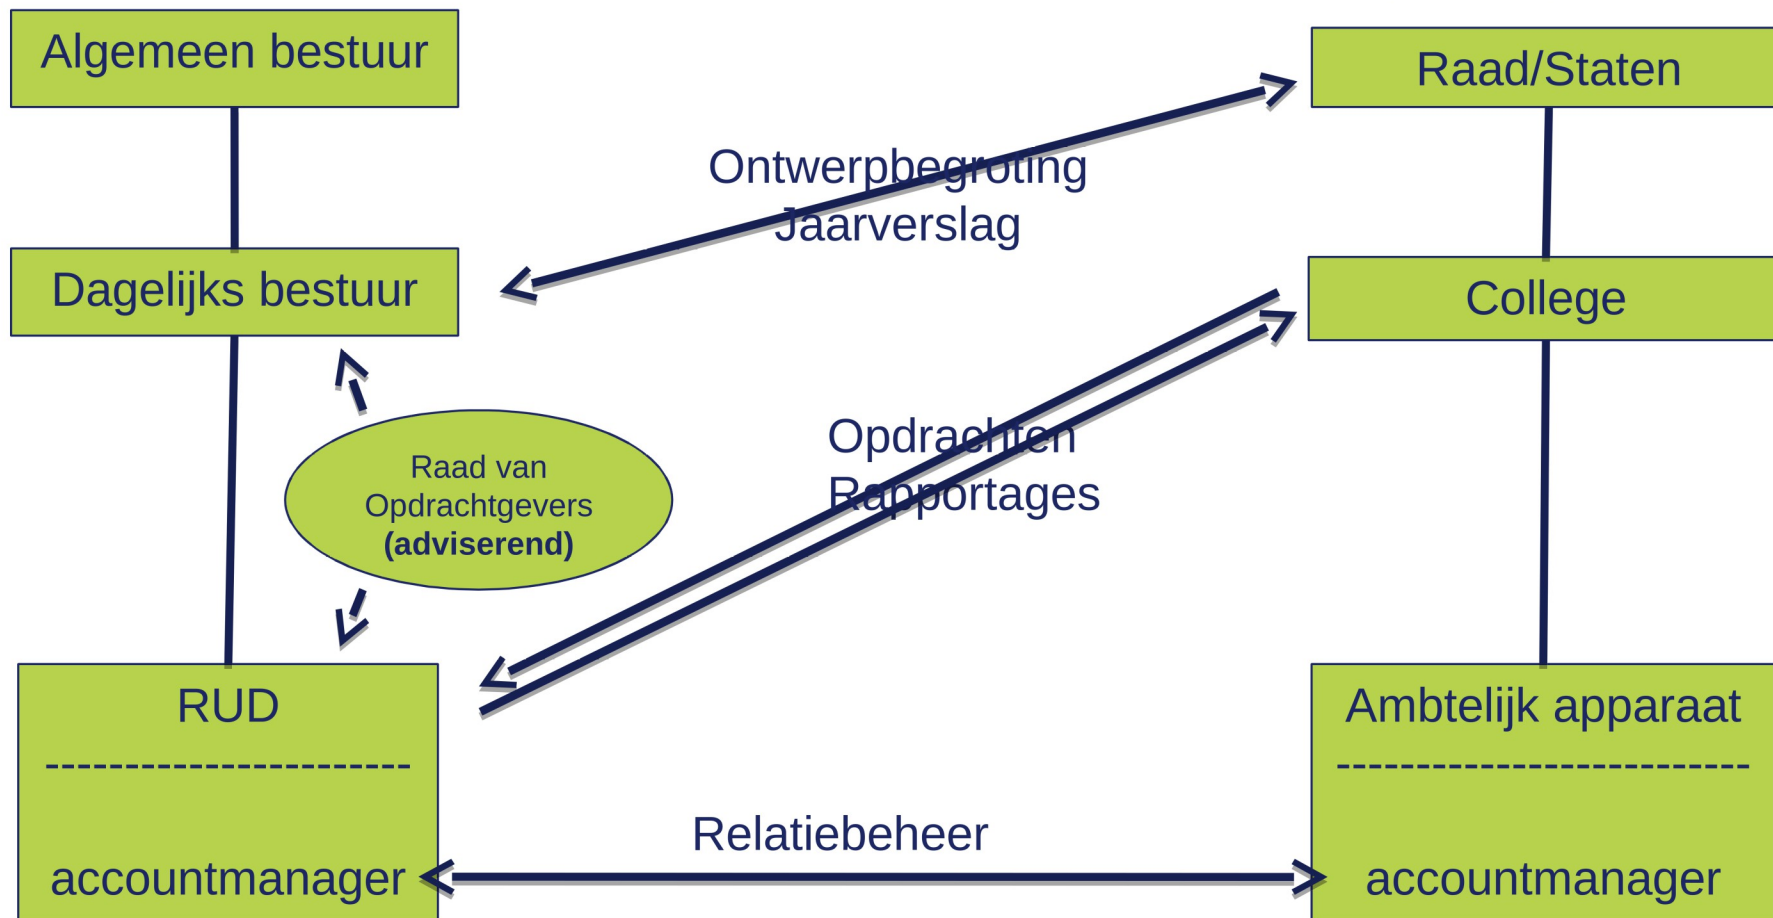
Algemeen bestuur

Raad/Staten

Ontwerpbegroting
Jaarverslag

Dagelijks bestuur

College

Raad van Opdrachtgevers **(adviserend)**

Opdrachten
Rapportages

RUD
-----------------------
accountmanager

Relatiebeheer

Ambtelijk apparaat
--------------------------
accountmanager